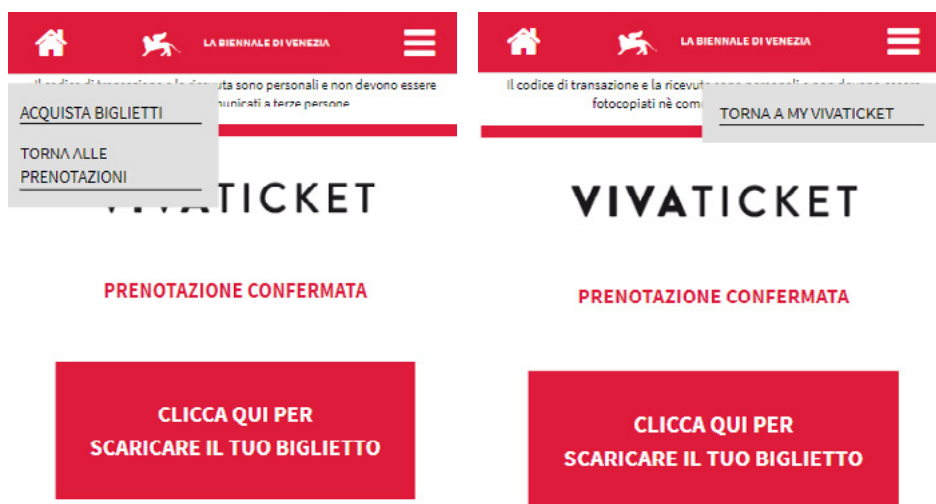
LA BIENNALE DI VENEZIA

Il codice di transazione e la ricevuta sono personali e non devono essere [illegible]municati a terze persone

ACQUISTA BIGLIETTI

TORNA ALLE PRENOTAZIONI

VIVATICKET

PRENOTAZIONE CONFERMATA

CLICCA QUI PER SCARICARE IL TUO BIGLIETTO

LA BIENNALE DI VENEZIA

Il codice di transazione e la ricevuta sono personali e non devono essere fotocopiati nè comu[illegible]

TORNA A MY VIVATICKET

VIVATICKET

PRENOTAZIONE CONFERMATA

CLICCA QUI PER SCARICARE IL TUO BIGLIETTO